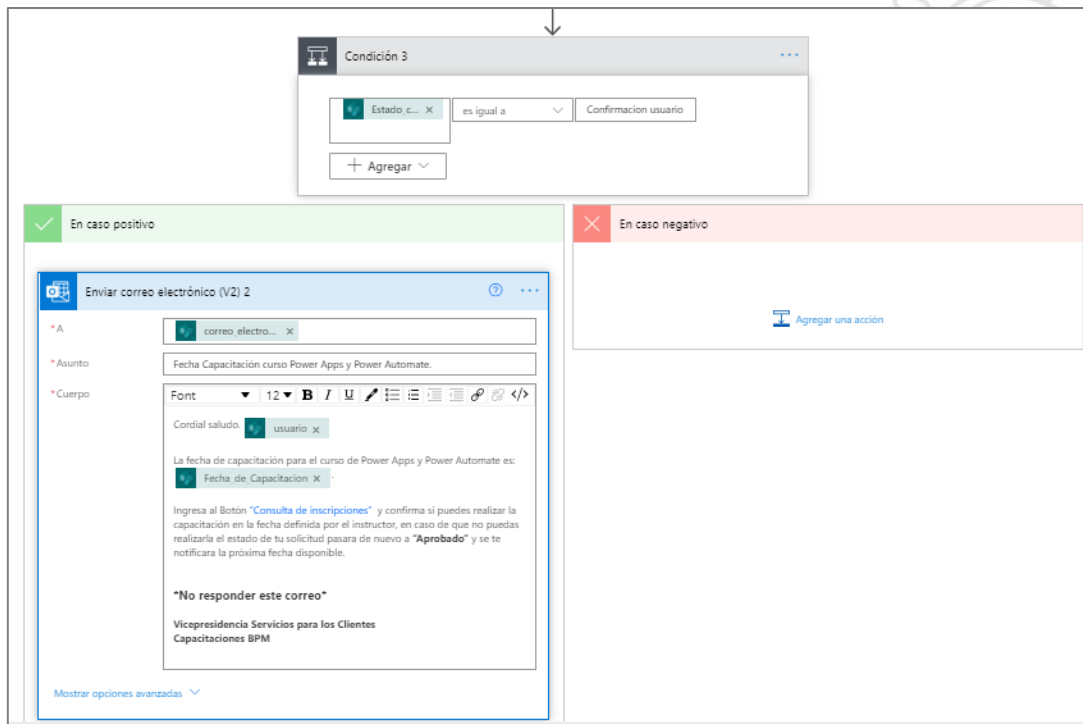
Condición 3

Estado_c... ×
es igual a
Confirmacion usuario

Agregar

En caso positivo

En caso negativo

Agregar una acción

Enviar correo electrónico (V2) 2

*A
correo_electro... ×

*Asunto
Fecha Capacitación curso Power Apps y Power Automate.

*Cuerpo
Font 12 B I U

Cordial saludo. usuario ×

La fecha de capacitación para el curso de Power Apps y Power Automate es: Fecha_de_Capacitacion ×

Ingresa al Botón "Consulta de inscripciones" y confirma si puedes realizar la capacitación en la fecha definida por el instructor, en caso de que no puedas realizarla el estado de tu solicitud pasara de nuevo a "Aprobado" y se te notificara la próxima fecha disponible.

*No responder este correo*

Vicepresidencia Servicios para los Clientes
Capacitaciones BPM

Mostrar opciones avanzadas